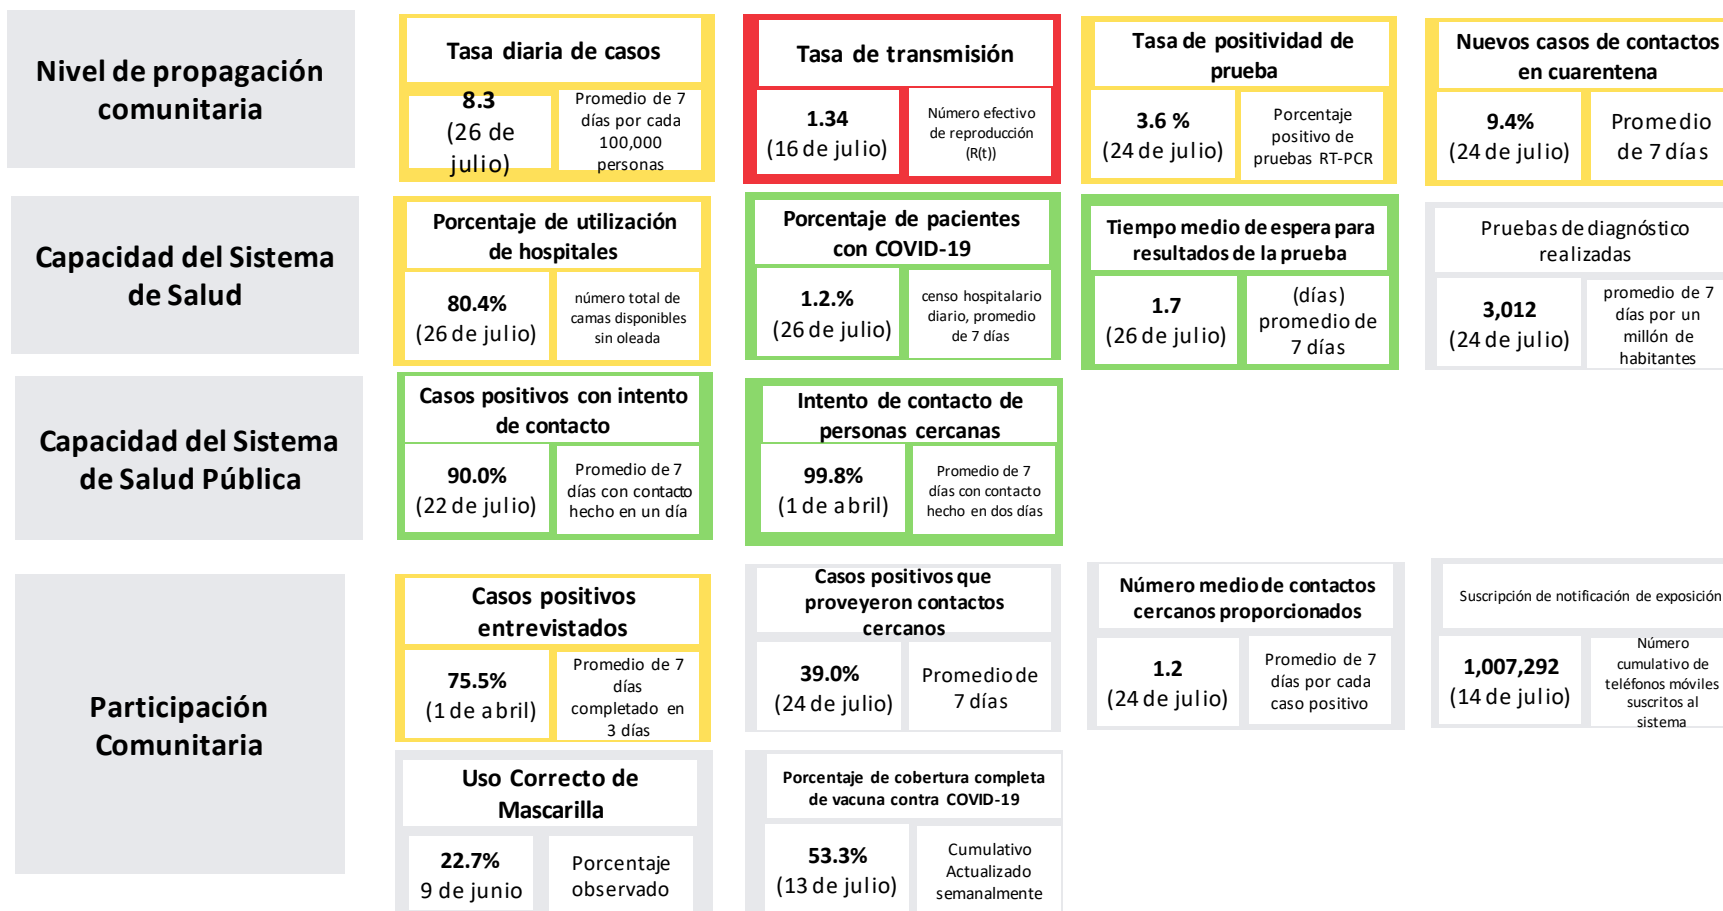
Nivel de propagación comunitaria

Tasa diaria de casos
8.3 (26 de julio)
Promedio de 7 días por cada 100,000 personas

Tasa de transmisión
1.34 (16 de julio)
Número efectivo de reproducción (R(t))

Tasa de positividad de prueba
3.6 % (24 de julio)
Porcentaje positivo de pruebas RT-PCR

Nuevos casos de contactos en cuarentena
9.4% (24 de julio)
Promedio de 7 días

Capacidad del Sistema de Salud

Porcentaje de utilización de hospitales
80.4% (26 de julio)
número total de camas disponibles sin oleada

Porcentaje de pacientes con COVID-19
1.2.% (26 de julio)
censo hospitalario diario, promedio de 7 días

Tiempo medio de espera para resultados de la prueba
1.7 (26 de julio)
(días) promedio de 7 días

Pruebas de diagnóstico realizadas
3,012 (24 de julio)
promedio de 7 días por un millón de habitantes

Capacidad del Sistema de Salud Pública

Casos positivos con intento de contacto
90.0% (22 de julio)
Promedio de 7 días con contacto hecho en un día

Intento de contacto de personas cercanas
99.8% (1 de abril)
Promedio de 7 días con contacto hecho en dos días

Participación Comunitaria

Casos positivos entrevistados
75.5% (1 de abril)
Promedio de 7 días completado en 3 días

Casos positivos que proveyeron contactos cercanos
39.0% (24 de julio)
Promedio de 7 días

Número medio de contactos cercanos proporcionados
1.2 (24 de julio)
Promedio de 7 días por cada caso positivo

Suscripción de notificación de exposición
1,007,292 (14 de julio)
Número cumulativo de teléfonos móviles suscritos al sistema

Uso Correcto de Mascarilla
22.7% 9 de junio
Porcentaje observado

Porcentaje de cobertura completa de vacuna contra COVID-19
53.3% (13 de julio)
Cumulativo Actualizado semanalmente